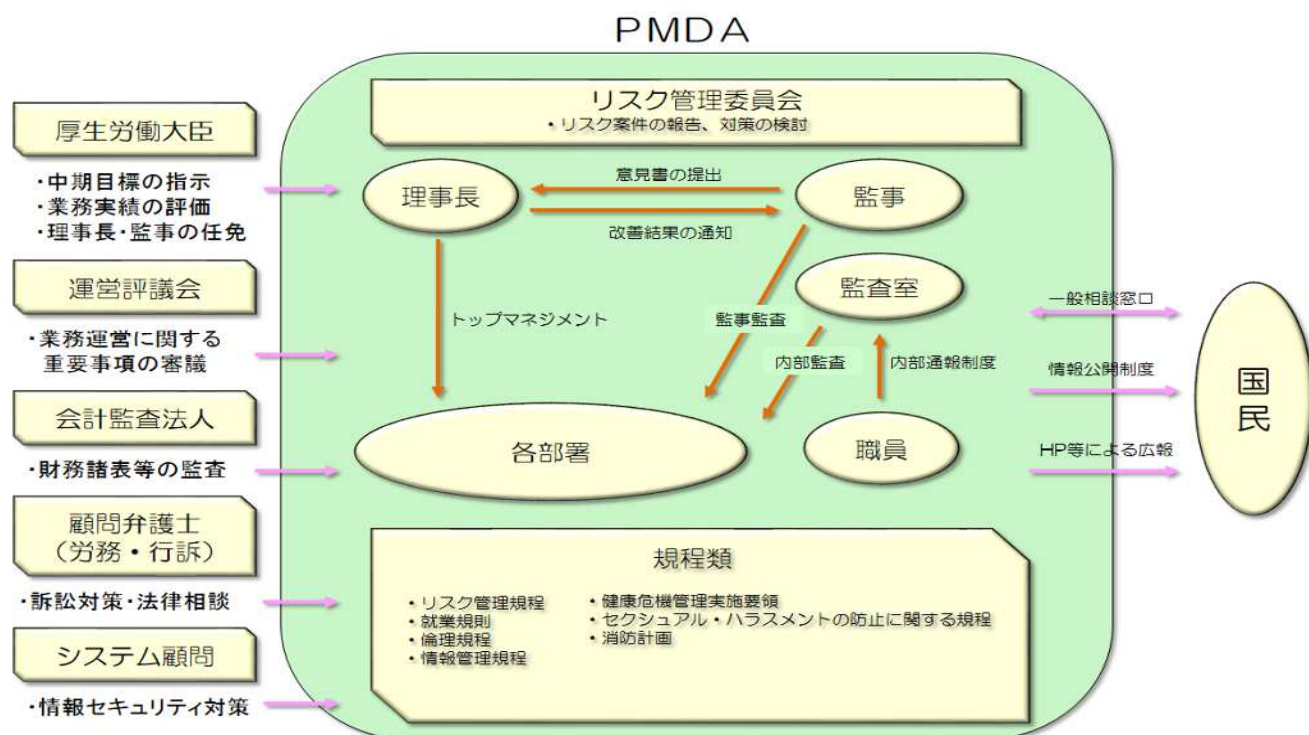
PMDA

厚生労働大臣

・中期目標の指示
・業務実績の評価
・理事長・監事の任免

運営評議会

・業務運営に関する重要事項の審議

会計監査法人

・財務諸表等の監査

顧問弁護士
（労務・行訴）

・訴訟対策・法律相談

システム顧問

・情報セキュリティ対策

リスク管理委員会
・リスク案件の報告、対策の検討

理事長

意見書の提出

監事

改善結果の通知

監査室

トップマネジメント

監事監査

内部監査

内部通報制度

各部署

職員

規程類

・リスク管理規程
・就業規則
・倫理規程
・情報管理規程

・健康危機管理実施要領
・セクシュアル・ハラスメントの防止に関する規程
・消防計画

一般相談窓口

情報公開制度

HP等による広報

国民